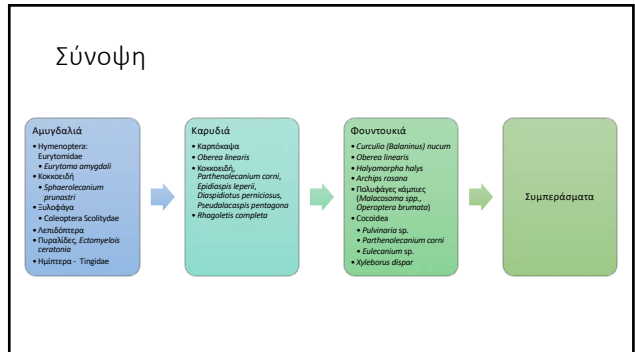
Σύνοψη

Αμυγδαλιά
• Hymenoptera: Eurytomidae
  • Eurytoma amygdali
• Κοκκοειδή
  • Sphaerolecanium prunastri
• Ξυλοφάγα
  • Coleoptera Scolytidae
• Λεπιδόπτερα
• Πυραλίδες, Ectomyelois ceratonia
• Ημίπτερα - Tingidae

Καρυδιά
• Καρπόκαψα
• Oberea linearis
• Κοκκοειδή, Parthenolecanium corni, Epidiaspis leperii, Diaspidiotus perniciosus, Pseudalacaspis pentagona
• Rhagoletis completa

Φουντουκιά
• Curculio (Balaninus) nucum
• Oberea linearis
• Halyomorpha halys
• Archips rosana
• Πολυφάγες κάμπιες (Malacosoma spp., Operoptera brumata)
• Cocoidea
  • Pulvinaria sp.
  • Parthenolecanium corni
  • Eulecanium sp.
• Xyleborus dispar

Συμπεράσματα